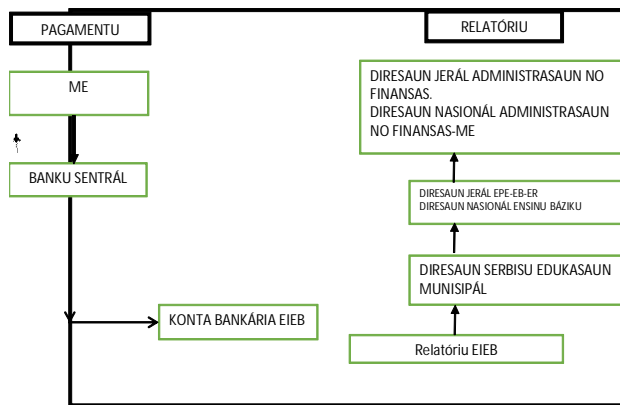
PAGAMENTU

ME

BANKU SENTRÁL

KONTA BANKÁRIA EIEB

RELATÓRIU

DIRESAUN JERÁL ADMINISTRASAUN NO FINANSAS.
DIRESAUN NASIONÁL ADMINISTRASAUN NO FINANSAS-ME

DIRESAUN JERÁL EPE-EB-ER
DIRESAUN NASIONÁL ENSINU BÁZIKU

DIRESAUN SERBISU EDUKASAUN MUNISIPÁL

Relatóriu EIEB